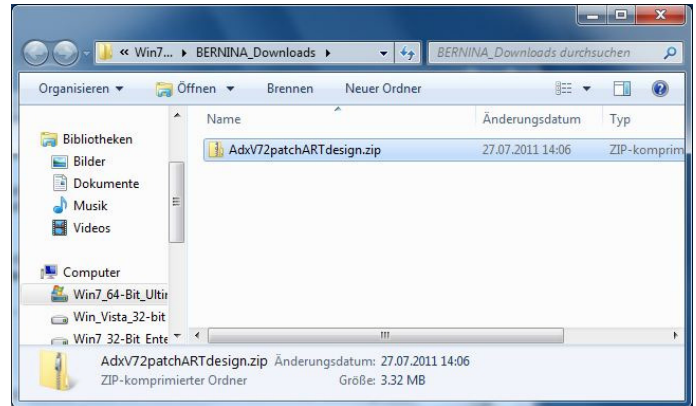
« Win7... ▸ BERNINA_Downloads ▸

BERNINA_Downloads durchsuchen

Organisieren ▾ Öffnen ▾ Brennen Neuer Ordner

Name | Änderungsdatum | Typ

Bibliotheken
Bilder
Dokumente
Musik
Videos

Computer
Win7_64-Bit_Ultir
Win_Vista_32-bit
Win7 32-Bit Ente

AdxV72patchARTdesign.zip | 27.07.2011 14:06 | ZIP-komprim

AdxV72patchARTdesign.zip Änderungsdatum: 27.07.2011 14:06
ZIP-komprimierter Ordner Größe: 3.32 MB